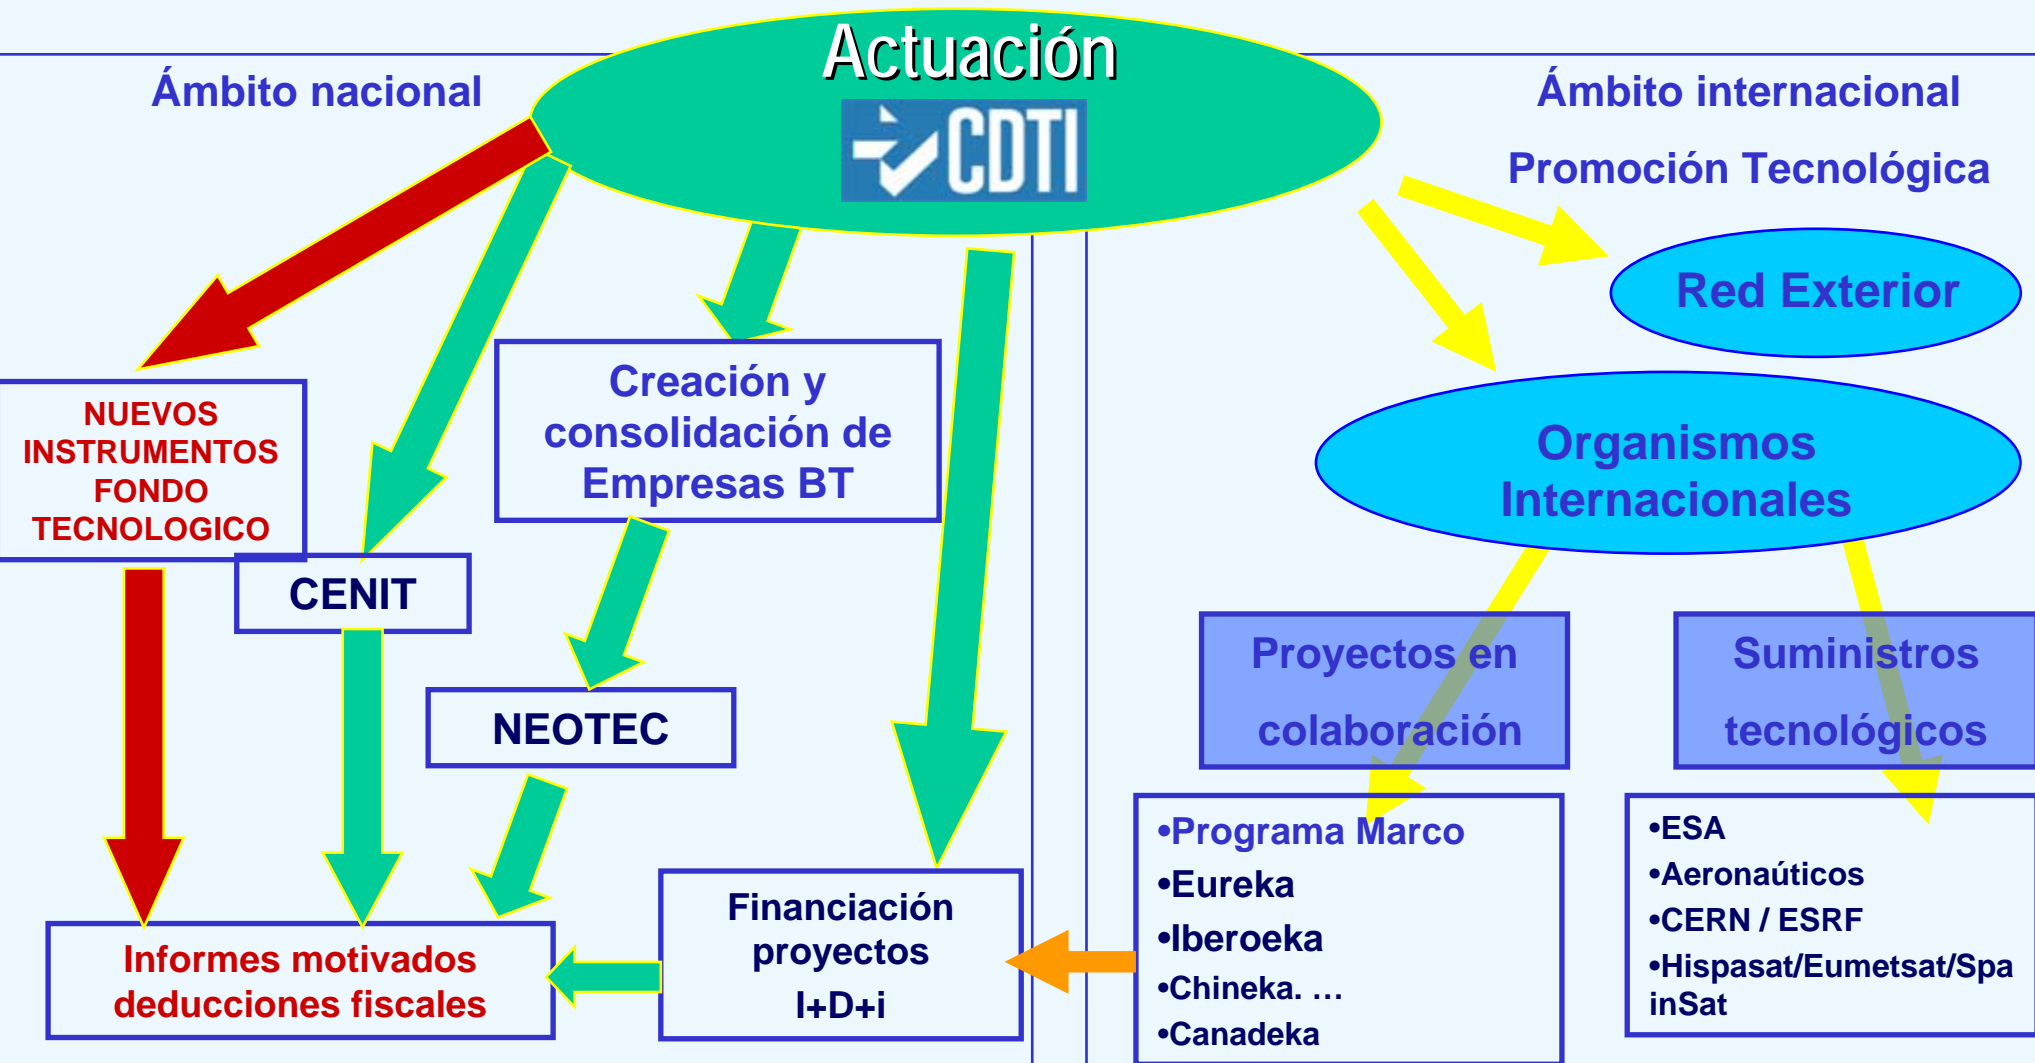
Actuación

CDTI

Ámbito nacional

Ámbito internacional

Promoción Tecnológica

Red Exterior

Organismos Internacionales

NUEVOS INSTRUMENTOS FONDO TECNOLOGICO

CENIT

Creación y consolidación de Empresas BT

NEOTEC

Financiación proyectos I+D+i

Informes motivados deducciones fiscales

Proyectos en colaboración

Suministros tecnológicos

•Programa Marco
•Eureka
•Iberoeka
•Chineka. …
•Canadeka

•ESA
•Aeronaúticos
•CERN / ESRF
•Hispasat/Eumetsat/SpainSat